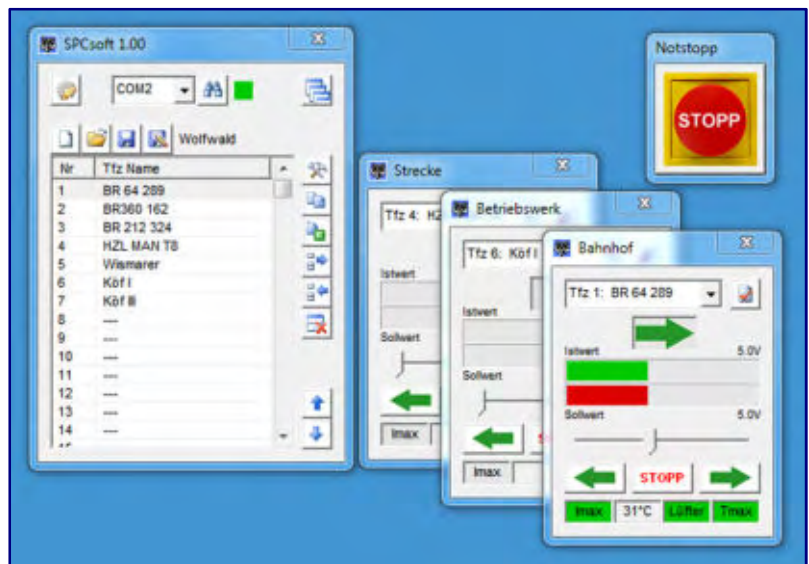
SPCsoft 1.00

COM2

Wolfwald

| Nr | Tfz Name |
|---|---|
| 1 | BR 64 289 |
| 2 | BR360 162 |
| 3 | BR 212 324 |
| 4 | HZL MAN T8 |
| 5 | Wismarer |
| 6 | Köf I |
| 7 | Köf II |
| 8 | --- |
| 9 | --- |
| 10 | --- |
| 11 | --- |
| 12 | --- |
| 13 | --- |
| 14 | --- |

Strecke

Tfz 4: HZ

Istwert

Sollwert

Imax

Betriebswerk

Tfz 6: Köf I

Istwert

Sollwert

Imax

Bahnhof

Tfz 1: BR 64 289

Istwert 5.0V

Sollwert 5.0V

STOPP

Imax 31°C Lüfter Tmax

Notstopp

STOPP